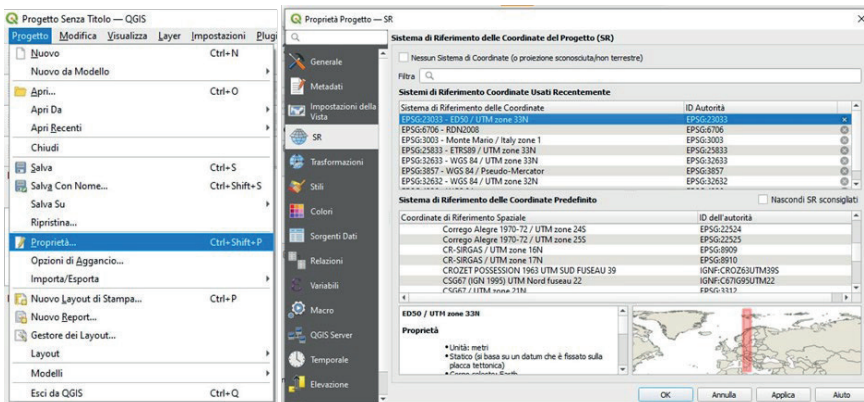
Progetto Senza Titolo — QGIS

Progetto Modifica Visualizza Layer Impostazioni Plugi

Nuovo Ctrl+N
Nuovo da Modello
Apri... Ctrl+O
Apri Da
Apri Recenti
Chiudi
Salva Ctrl+S
Salva Con Nome... Ctrl+Shift+S
Salva Su
Ripristina...
Proprietà... Ctrl+Shift+P
Opzioni di Aggancio...
Importa/Esporta
Nuovo Layout di Stampa... Ctrl+P
Nuovo Report...
Gestore dei Layout...
Layout
Modelli
Esci da QGIS Ctrl+Q

Proprietà Progetto — SR

Generale
Metadati
Impostazioni della Vista
SR
Trasformazioni
Stili
Colori
Sorgenti Dati
Relazioni
Variabili
Macro
QGIS Server
Temporale
Elevazione

Sistema di Riferimento delle Coordinate del Progetto (SR)

Nessun Sistema di Coordinate (o proiezione sconosciuta/non terrestre)

Filtro

Sistemi di Riferimento Coordinate Usati Recentemente

| Sistema di Riferimento delle Coordinate | ID Autorità |
|---|---|
| EPSG:23033 - ED50 / UTM zone 33N | EPSG:23033 |
| EPSG:6706 - RDN2008 | EPSG:6706 |
| EPSG:3003 - Monte Mario / Italy zone 1 | EPSG:3003 |
| EPSG:25833 - ETRS89 / UTM zone 33N | EPSG:25833 |
| EPSG:32633 - WGS 84 / UTM zone 33N | EPSG:32633 |
| EPSG:3857 - WGS 84 / Pseudo-Mercator | EPSG:3857 |
| EPSG:32632 - WGS 84 / UTM zone 32N | EPSG:32632 |

Sistemi di Riferimento delle Coordinate Predefinito

Nascondi SR sconsigliati

| Coordinate di Riferimento Spaziale | ID dell'autorità |
|---|---|
| Corrego Alegre 1970-72 / UTM zone 24S | EPSG:22524 |
| Corrego Alegre 1970-72 / UTM zone 25S | EPSG:22525 |
| CR-SIRGAS / UTM zone 16N | EPSG:8909 |
| CR-SIRGAS / UTM zone 17N | EPSG:8910 |
| CROZET POSSESSION 1963 UTM SUD FUSEAU 39 | IGNF:CROZ63UTM39S |
| CSG67 (IGN 1995) UTM Nord fuseau 22 | IGNF:C67IG95UTM22 |
| CSG67 / UTM zone 21N | EPSG:3312 |

ED50 / UTM zone 33N

Proprietà

• Unità: metri
• Statico (si basa su un datum che è fissato sulla placca tettonica)
• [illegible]

OK Annulla Applica Aiuto